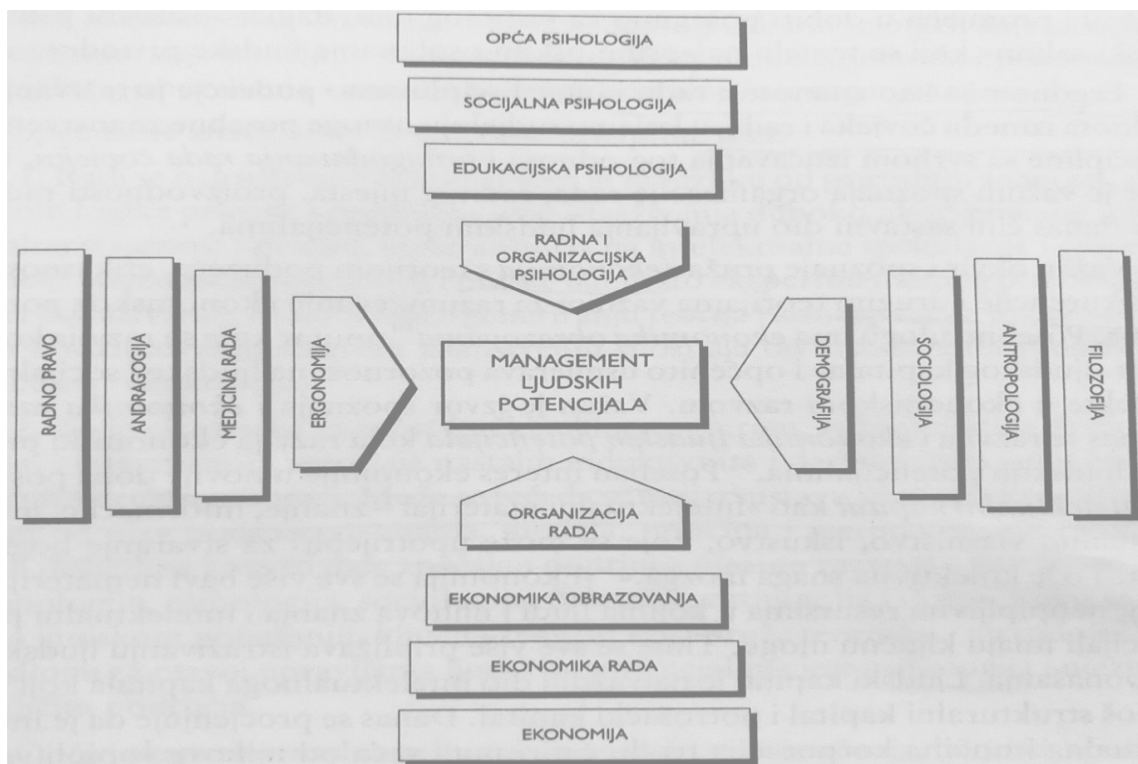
OPĆA PSIHOLOGIJA

SOCIJALNA PSIHOLOGIJA

EDUKACIJSKA PSIHOLOGIJA

RADNA I ORGANIZACIJSKA PSIHOLOGIJA

RADNO PRAVO

ANDRAGOGIJA

MEDICINA RADA

ERGONOMIJA

MANAGEMENT LJUDSKIH POTENCIJALA

DEMOGRAFIJA

SOCIOLOGIJA

ANTROPOLOGIJA

FILOZOFIJA

ORGANIZACIJA RADA

EKONOMIKA OBRAZOVANJA

EKONOMIKA RADA

EKONOMIJA